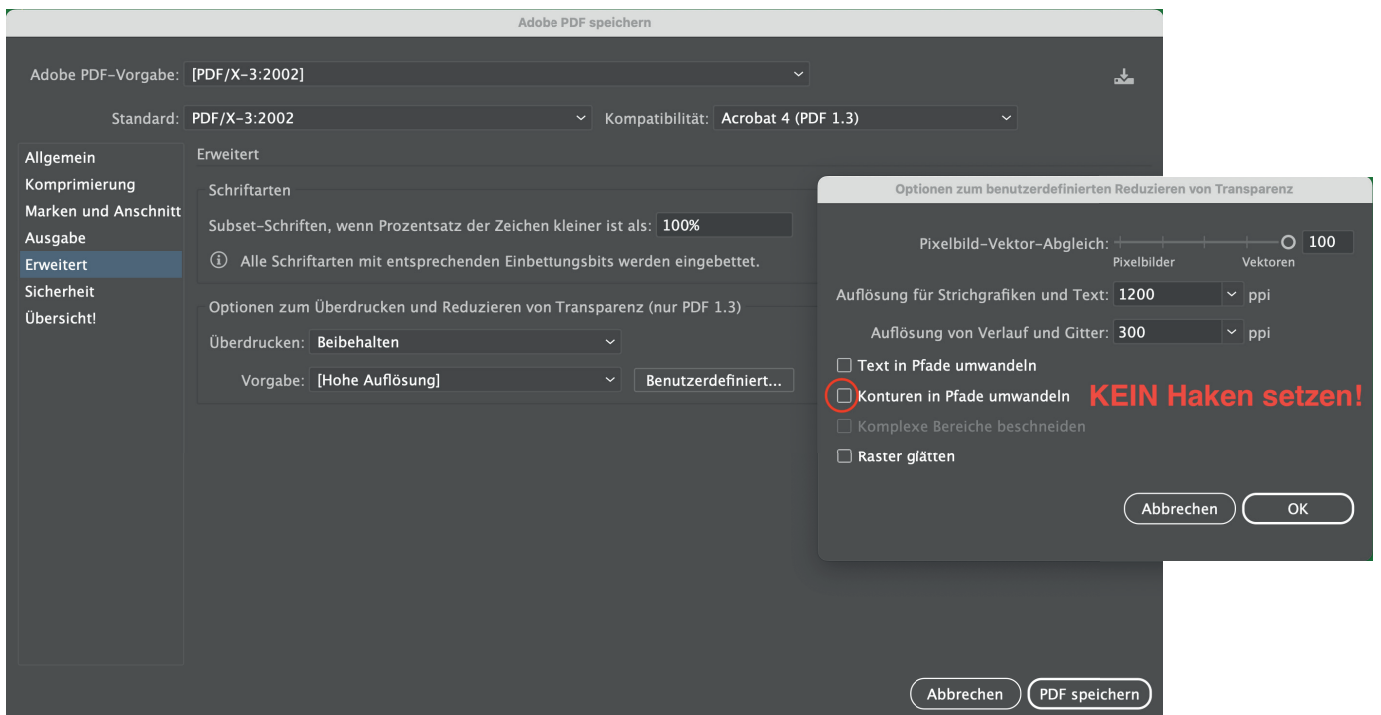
Adobe PDF speichern

Adobe PDF-Vorgabe: [PDF/X-3:2002]

Standard: PDF/X-3:2002

Kompatibilität: Acrobat 4 (PDF 1.3)

Allgemein
Komprimierung
Marken und Anschnitt
Ausgabe
Erweitert
Sicherheit
Übersicht!

Erweitert

Schriftarten

Subset-Schriften, wenn Prozentsatz der Zeichen kleiner ist als: 100%

ⓘ Alle Schriftarten mit entsprechenden Einbettungsbits werden eingebettet.

Optionen zum Überdrucken und Reduzieren von Transparenz (nur PDF 1.3)

Überdrucken: Beibehalten

Vorgabe: [Hohe Auflösung]

Benutzerdefiniert...

Optionen zum benutzerdefinierten Reduzieren von Transparenz

Pixelbild-Vektor-Abgleich: 100

Pixelbilder Vektoren

Auflösung für Strichgrafiken und Text: 1200 ppi

Auflösung von Verlauf und Gitter: 300 ppi

Text in Pfade umwandeln

Konturen in Pfade umwandeln

KEIN Haken setzen!

Komplexe Bereiche beschneiden

Raster glätten

Abbrechen

OK

Abbrechen

PDF speichern